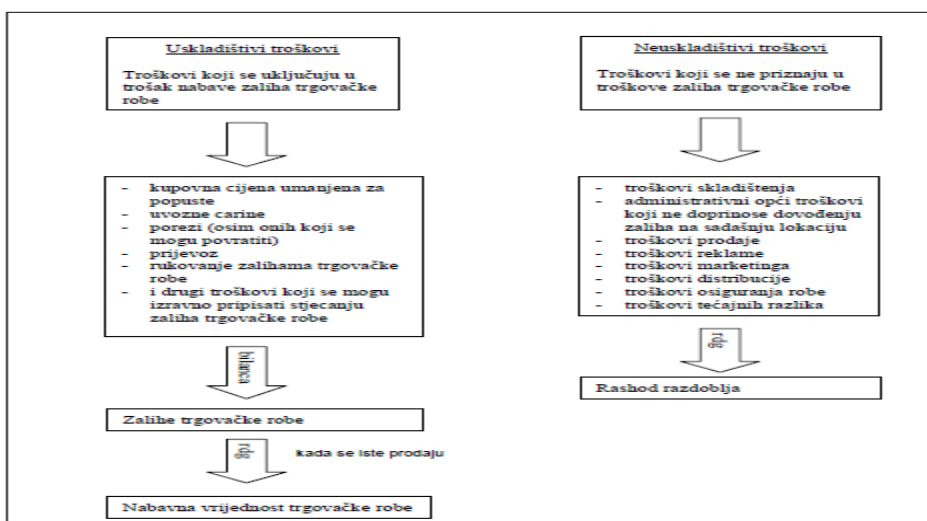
Uskladištivi troškovi

Troškovi koji se uključuju u trošak nabave zaliha trgovačke robe

- kupovna cijena umanjena za popuste
- uvozne carine
- porezi (osim onih koji se mogu povratiti)
- prijevoz
- rukovanje zalihama trgovačke robe
- i drugi troškovi koji se mogu izravno pripisati stjecanju zaliha trgovačke robe

bilanca

Zalihe trgovačke robe

rdg

kada se iste prodaju

Nabavna vrijednost trgovačke robe

Neuskladištivi troškovi

Troškovi koji se ne priznaju u troškove zaliha trgovačke robe

- troškovi skladištenja
- administrativni opći troškovi koji ne doprinose dovođenju zaliha na sadašnju lokaciju
- troškovi prodaje
- troškovi reklame
- troškovi marketinga
- troškovi distribucije
- troškovi osiguranja robe
- troškovi tečajnih razlika

rdg

Rashod razdoblja